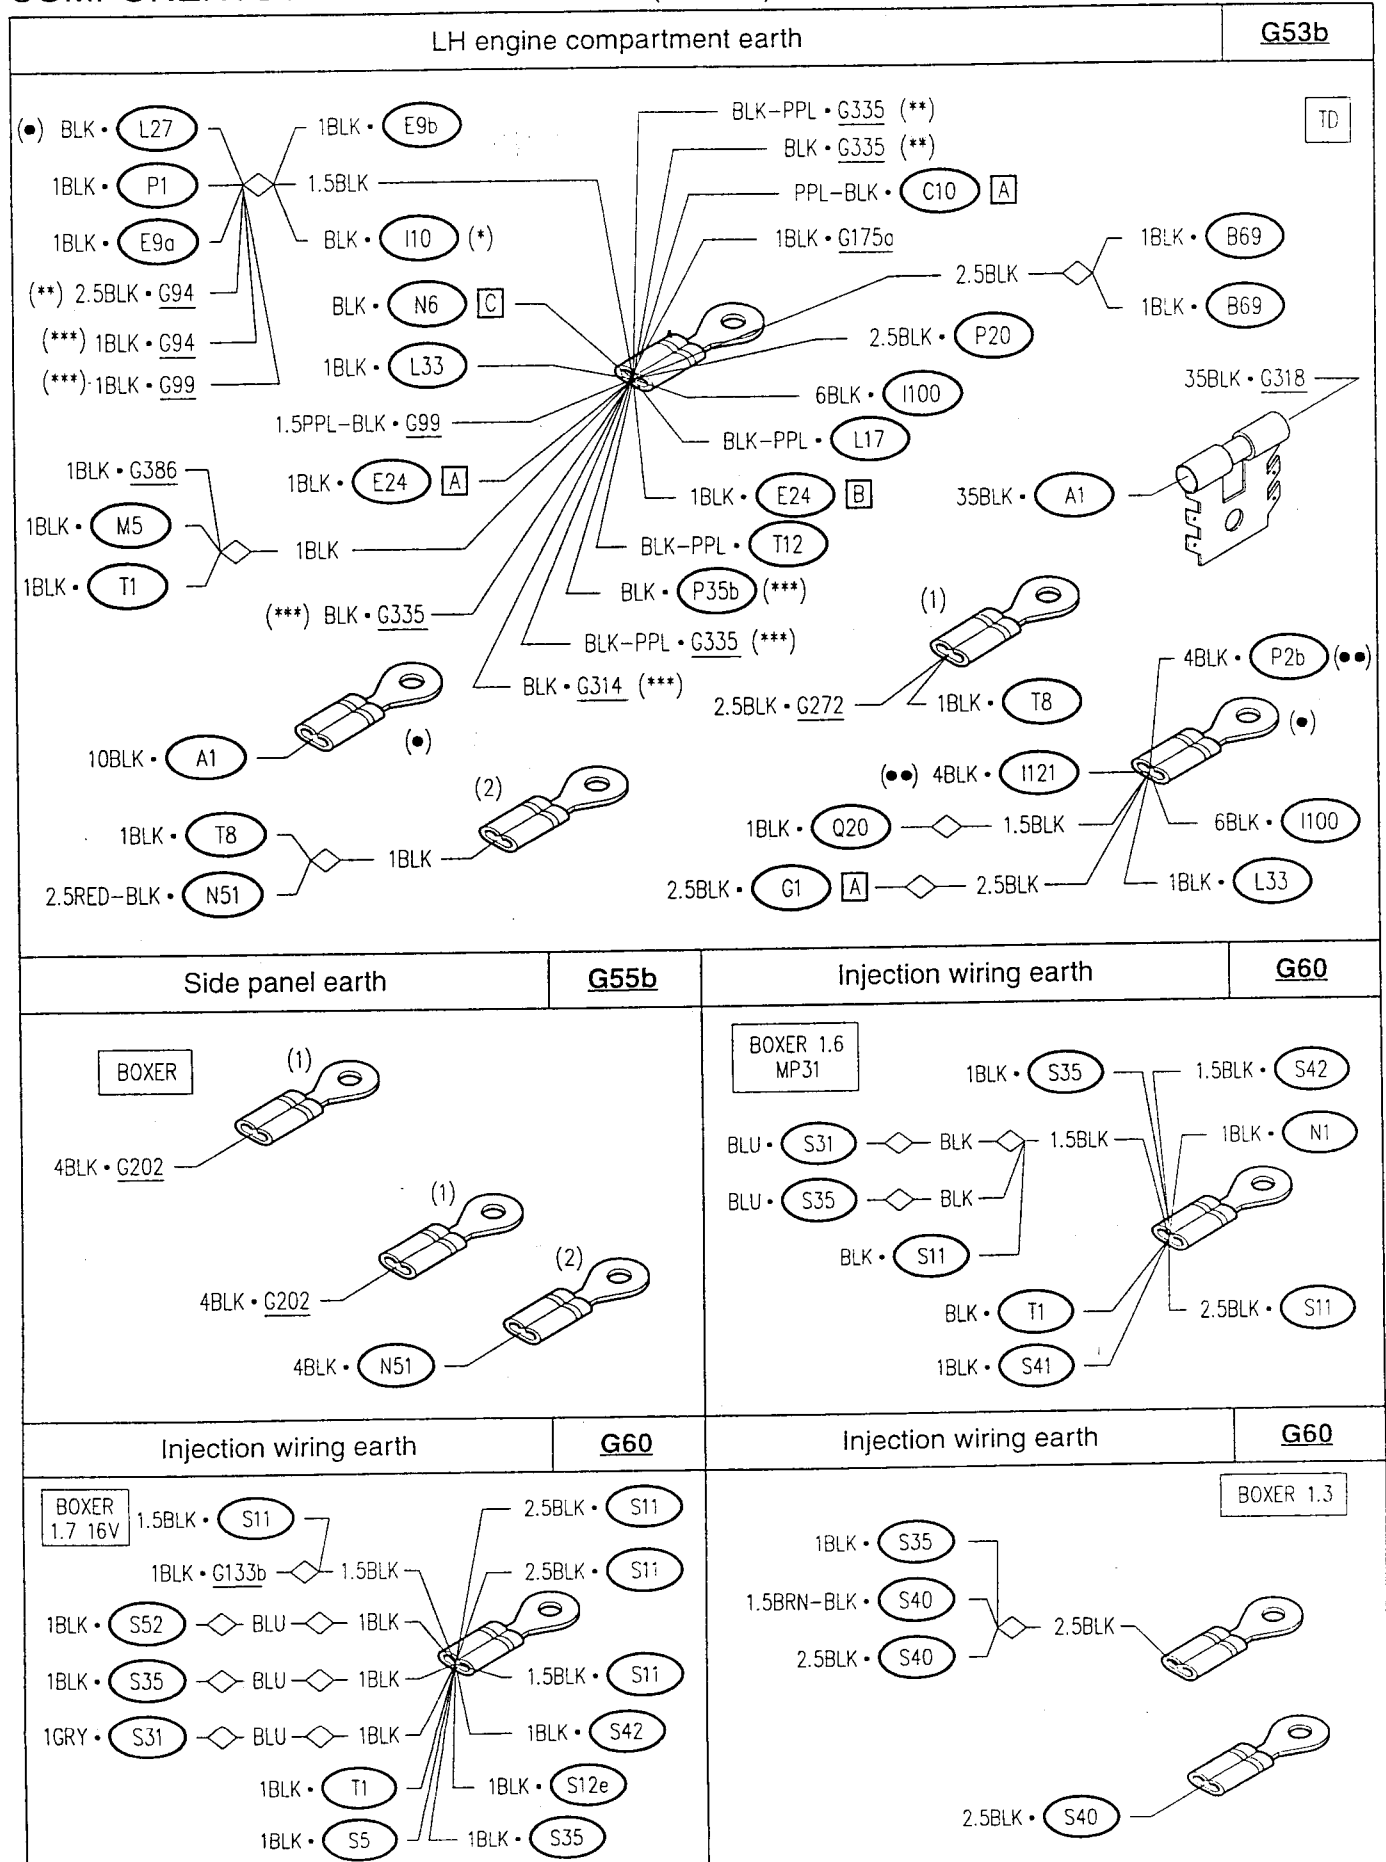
LH engine compartment earth | G53b

TD

(•) BLK • L27
1BLK • P1
1BLK • E9a
(**) 2.5BLK • G94
(***) 1BLK • G94
(***) 1BLK • G99
1BLK • E9b
1.5BLK
BLK • I10 (*)
BLK • N6 C
1BLK • L33
1.5PPL-BLK • G99
1BLK • E24 A
1BLK • G386
1BLK • M5
1BLK • T1
1BLK
(***) BLK • G335
BLK-PPL • G335 (**)
BLK • G335 (**)
PPL-BLK • C10 A
1BLK • G175a
2.5BLK
1BLK • B69
1BLK • B69
2.5BLK • P20
6BLK • I100
BLK-PPL • L17
1BLK • E24 B
BLK-PPL • T12
BLK • P35b (***)
BLK-PPL • G335 (***)
BLK • G314 (***)
35BLK • G318
35BLK • A1
10BLK • A1
(•)
(1)
2.5BLK • G272
1BLK • T8
4BLK • P2b (••)
(•)
(••) 4BLK • I121
6BLK • I100
1BLK • Q20
1.5BLK
2.5BLK • G1 A
2.5BLK
1BLK • L33
(2)
1BLK • T8
2.5RED-BLK • N51
1BLK

Side panel earth | G55b

BOXER
(1)
4BLK • G202
(1)
4BLK • G202
(2)
4BLK • N51

Injection wiring earth | G60

BOXER 1.6 MP31
1BLK • S35
1.5BLK • S42
BLU • S31
BLK
1.5BLK
1BLK • N1
BLU • S35
BLK
BLK • S11
BLK • T1
2.5BLK • S11
1BLK • S41

Injection wiring earth | G60

BOXER 1.7 16V
1.5BLK • S11
1BLK • G133b
1.5BLK
1BLK • S52
BLU
1BLK
1BLK • S35
BLU
1BLK
1GRY • S31
BLU
1BLK
1BLK • T1
1BLK • S5
2.5BLK • S11
2.5BLK • S11
1.5BLK • S11
1BLK • S42
1BLK • S12e
1BLK • S35

Injection wiring earth | G60

BOXER 1.3
1BLK • S35
1.5BRN-BLK • S40
2.5BLK • S40
2.5BLK
2.5BLK • S40